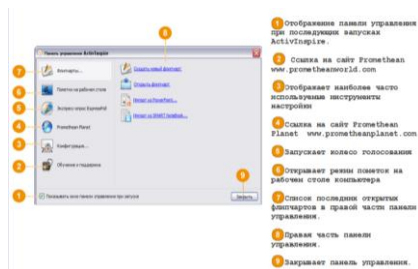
Панель управления ActivInspire

7 Флипчарты...

6 Пометки на рабочем столе

5 Экспресс-опрос ExpressPoll

4 Promethean Planet

3 Конфигурация...

2 Обучение и поддержка

8 Создать новый флипчарт

Открыть флипчарт...

Импорт из PowerPoint...

Импорт из SMART Notebook...

1 Показывать окно Панели управления при запуске

9 Закрыть

1 Отображение панели управления при последующих запусках ActivInspire.

2 Ссылка на сайт Promethean www.prometheanworld.com

3 Отображает наиболее часто используемые инструменты настройки

4 Ссылка на сайт Promethean Planet www.prometheanplanet.com

5 Запускает колесо голосования

6 Открывает режим пометок на рабочем столе компьютера

7 Список последних открытых флипчартов в правой части панели управления.

8 Правая часть панели управления.

9 Закрывает панель управления.